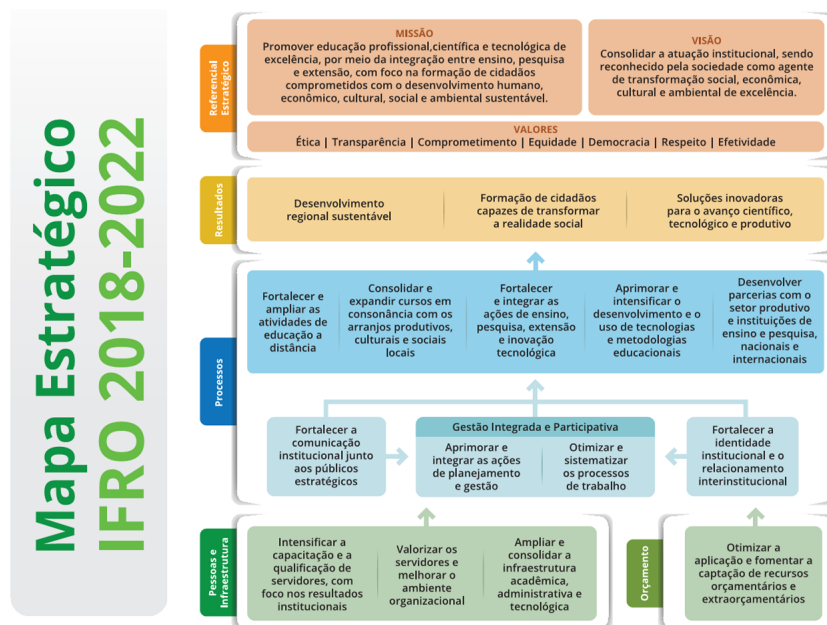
Mapa Estratégico
IFRO 2018-2022

Referencial Estratégico

MISSÃO
Promover educação profissional,científica e tecnológica de excelência, por meio da integração entre ensino, pesquisa e extensão, com foco na formação de cidadãos comprometidos com o desenvolvimento humano, econômico, cultural, social e ambiental sustentável.

VISÃO
Consolidar a atuação institucional, sendo reconhecido pela sociedade como agente de transformação social, econômica, cultural e ambiental de excelência.

VALORES
Ética | Transparência | Comprometimento | Equidade | Democracia | Respeito | Efetividade

Resultados

Desenvolvimento regional sustentável

Formação de cidadãos capazes de transformar a realidade social

Soluções inovadoras para o avanço científico, tecnológico e produtivo

Processos

Fortalecer e ampliar as atividades de educação a distância

Consolidar e expandir cursos em consonância com os arranjos produtivos, culturais e sociais locais

Fortalecer e integrar as ações de ensino, pesquisa, extensão e inovação tecnológica

Aprimorar e intensificar o desenvolvimento e o uso de tecnologias e metodologias educacionais

Desenvolver parcerias com o setor produtivo e instituições de ensino e pesquisa, nacionais e internacionais

Fortalecer a comunicação institucional junto aos públicos estratégicos

Gestão Integrada e Participativa

Aprimorar e integrar as ações de planejamento e gestão

Otimizar e sistematizar os processos de trabalho

Fortalecer a identidade institucional e o relacionamento interinstitucional

Pessoas e Infraestrutura

Intensificar a capacitação e a qualificação de servidores, com foco nos resultados institucionais

Valorizar os servidores e melhorar o ambiente organizacional

Ampliar e consolidar a infraestrutura acadêmica, administrativa e tecnológica

Orçamento

Otimizar a aplicação e fomentar a captação de recursos orçamentários e extraorçamentários